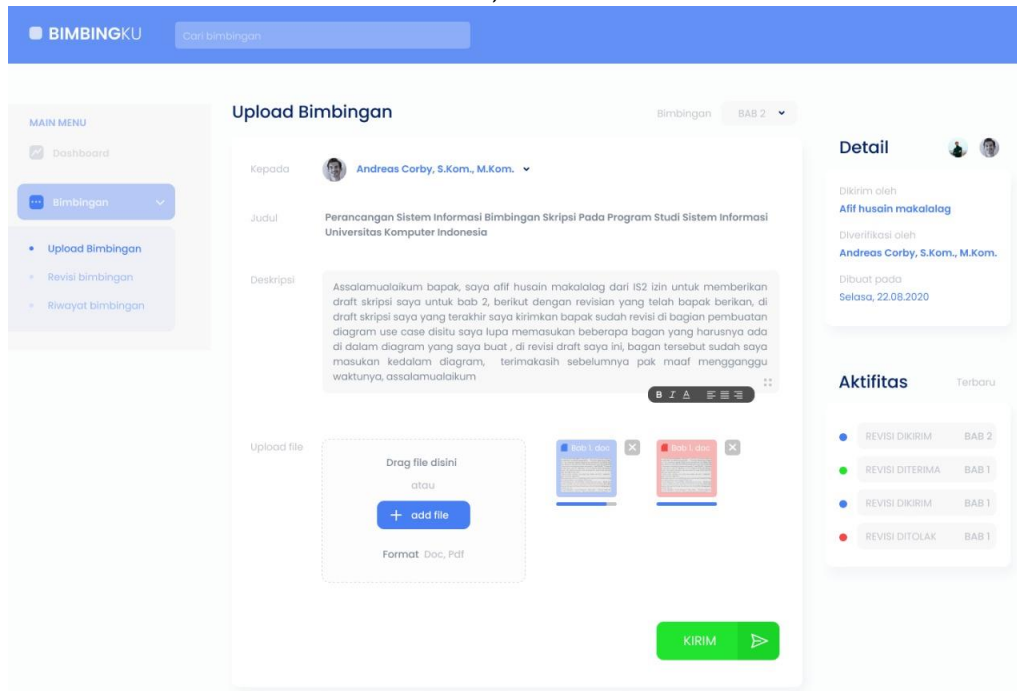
BIMBINGKU

Cari bimbingan

MAIN MENU

Dashboard

Bimbingan

Upload Bimbingan

Revisi bimbingan

Riwayat bimbingan

Upload Bimbingan

Bimbingan BAB 2

Kepada Andreas Corby, S.Kom., M.Kom.

Judul Perancangan Sistem Informasi Bimbingan Skripsi Pada Program Studi Sistem Informasi Universitas Komputer Indonesia

Deskripsi Assalamualaikum bapak, saya afif husain makalalag dari IS2 izin untuk memberikan draft skripsi saya untuk bab 2, berikut dengan revisian yang telah bapak berikan, di draft skripsi saya yang terakhir saya kirimkan bapak sudah revisi di bagian pembuatan diagram use case disitu saya lupa memasukan beberapa bagan yang harusnya ada di dalam diagram yang saya buat , di revisi draft saya ini, bagan tersebut sudah saya masukan kedalam diagram, terimakasih sebelumnya pak maaf mengganggu waktunya, assalamualaikum

B I A

Upload file

Drag file disini

atau

+ add file

Format Doc, Pdf

Bab 1. doc

Bab 1. doc

KIRIM

Detail

Dikirim oleh
Afif husain makalalag

Diverifikasi oleh
Andreas Corby, S.Kom., M.Kom.

Dibuat pada
Selasa, 22.08.2020

Aktifitas Terbaru

REVISI DIKIRIM BAB 2

REVISI DITERIMA BAB 1

REVISI DIKIRIM BAB 1

REVISI DITOLAK BAB 1